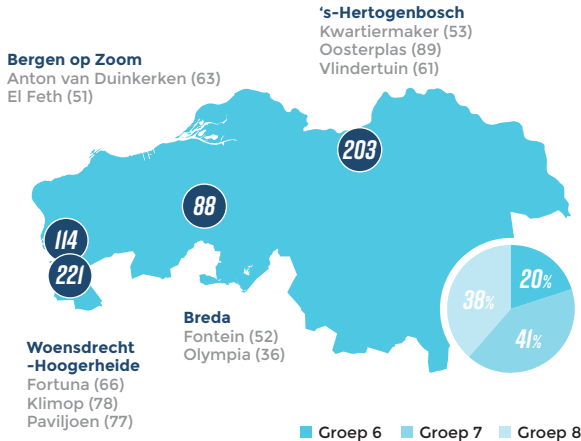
's-Hertogenbosch
Kwartiermaker (53)
Oosterplas (89)
Vlindertuin (61)

Bergen op Zoom
Anton van Duinkerken (63)
El Feth (51)

203

88

114

221

Breda
Fontein (52)
Olympia (36)

Woensdrecht -Hoogerheide
Fortuna (66)
Klimop (78)
Paviljoen (77)

20%
41%
38%

Groep 6 Groep 7 Groep 8